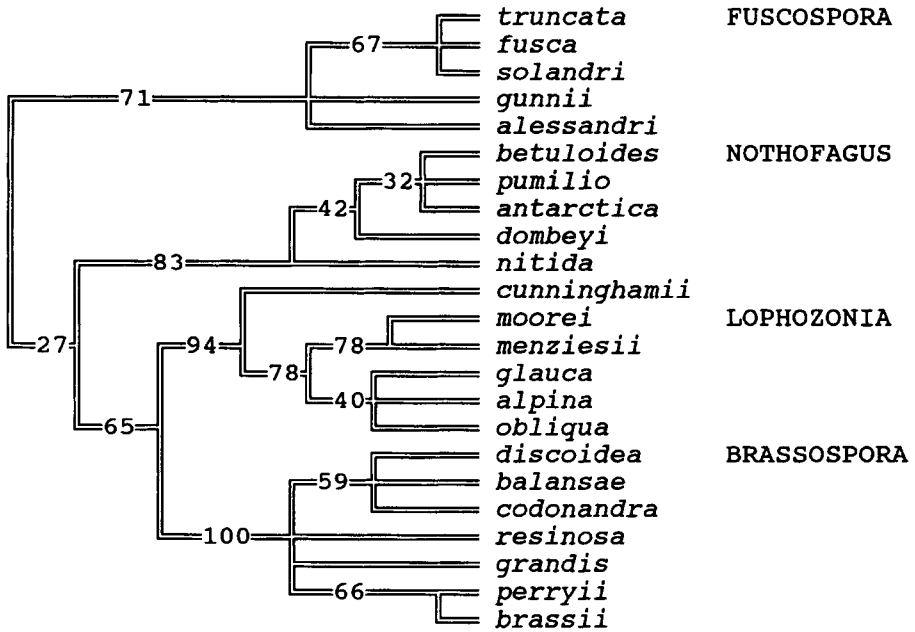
67
71
32
42
83
27
94
78
78
40
65
59
100
66

truncata
fusca
solandri
gunnii
alessandri
betuloides
pumilio
antarctica
dombeyi
nitida
cunninghamii
moorei
menziesii
glauca
alpina
obliqua
discoidea
balansae
codonandra
resinosa
grandis
perryii
brassii

FUSCOSPORA
NOTHOFAGUS
LOPHOZONIA
BRASSOSPORA